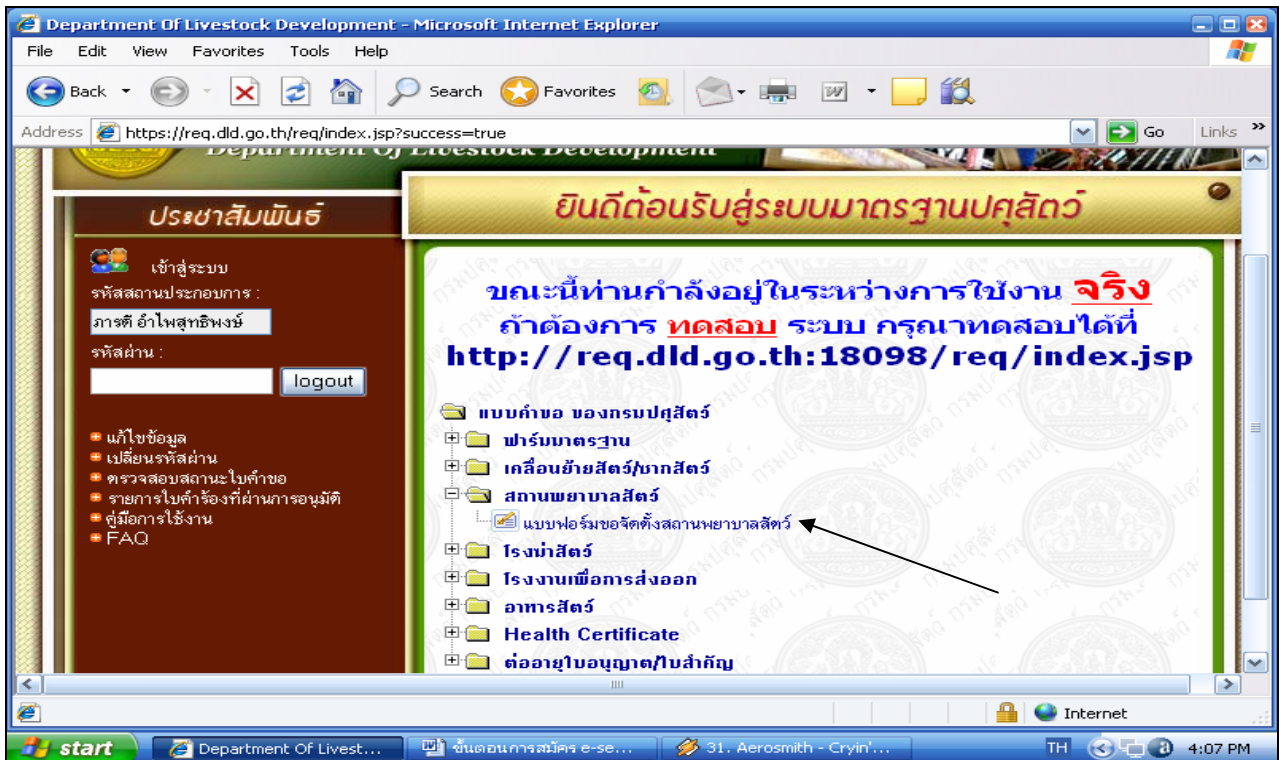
Department Of Livestock Development - Microsoft Internet Explorer

File Edit View Favorites Tools Help

Back Search Favorites

Address https://req.dld.go.th/req/index.jsp?success=true Go Links

Department Of Livestock Development

ประชาสัมพันธ์

ยินดีต้อนรับสู่ระบบมาตรฐานปศุสัตว์

เข้าสู่ระบบ
รหัสสถานประกอบการ :
ภารดี อำไพสุทธิพงษ์
รหัสผ่าน :
logout

แก้ไขข้อมูล
เปลี่ยนรหัสผ่าน
ตรวจสอบสถานะใบคำขอ
รายการใบคำร้องที่ผ่านการอนุมัติ
คู่มือการใช้งาน
FAQ

ขณะนี้ท่านกำลังอยู่ในระหว่างการใช้งาน จริง
ถ้าต้องการ ทดสอบ ระบบ กรุณาทดสอบได้ที่
http://req.dld.go.th:18098/req/index.jsp

แบบคำขอ ของกรมปศุสัตว์
ฟาร์มมาตรฐาน
เคลื่อนย้ายสัตว์/ซากสัตว์
สถานพยาบาลสัตว์
แบบฟอร์มขอจัดตั้งสถานพยาบาลสัตว์
โรงฆ่าสัตว์
โรงงานเพื่อการส่งออก
อาหารสัตว์
Health Certificate
ต่ออายุใบอนุญาต/ใบสำคัญ

Internet

start Department Of Livest... ขั้นตอนการสมัคร e-se... 31. Aerosmith - Cryin'... TH 4:07 PM